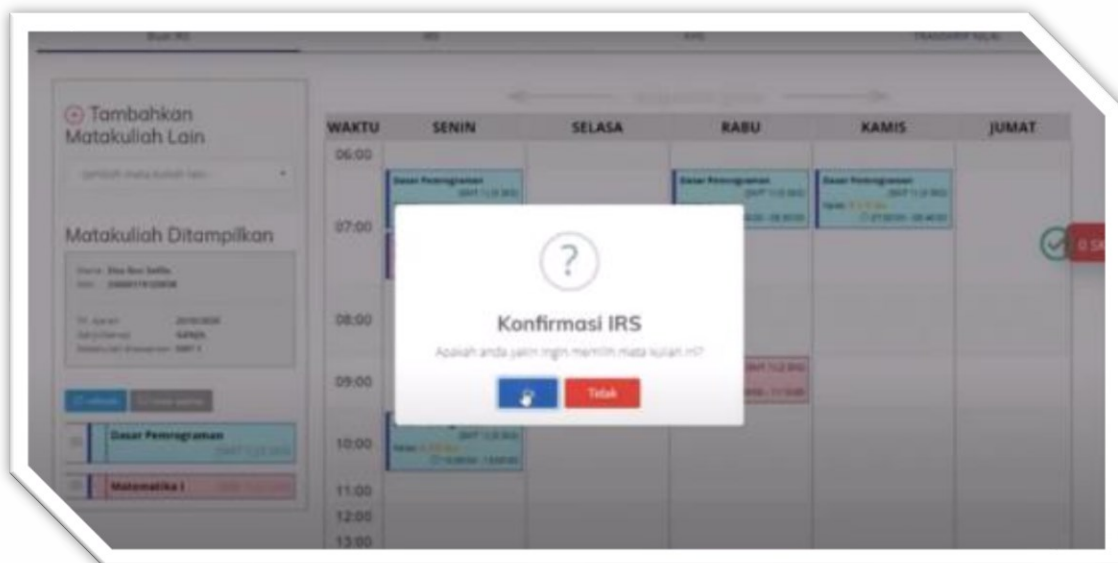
Buat IRS | IRS | KHS | TRANSKRIP NILAI

⊕ Tambahkan Matakuliah Lain

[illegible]

Matakuliah Ditampilkan

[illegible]

Dasar Pemrograman

Matematika I

| WAKTU | SENIN | SELASA | RABU | KAMIS | JUMAT |
|---|---|---|---|---|---|
| 06:00 | Dasar Pemrograman | | Dasar Pemrograman | Dasar Pemrograman | |
| 07:00 | | | | | |
| 08:00 | | | | | |
| 09:00 | | | | | |
| 10:00 | | | | | |
| 11:00 | | | | | |
| 12:00 | | | | | |
| 13:00 | | | | | |

?

Konfirmasi IRS

Apakah anda yakin ingin memilih mata kuliah ini?

Tidak

0 SK